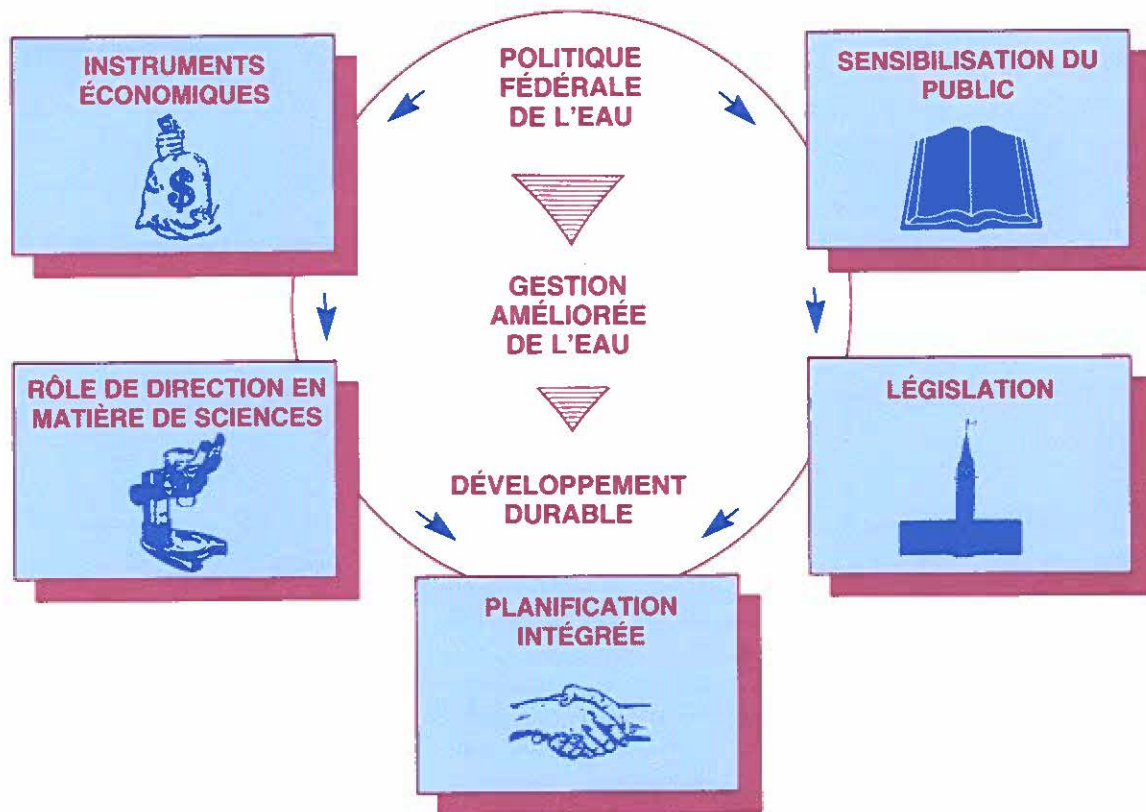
INSTRUMENTS ÉCONOMIQUES

$

POLITIQUE FÉDÉRALE DE L'EAU

SENSIBILISATION DU PUBLIC

GESTION AMÉLIORÉE DE L'EAU

RÔLE DE DIRECTION EN MATIÈRE DE SCIENCES

LÉGISLATION

DÉVELOPPEMENT DURABLE

PLANIFICATION INTÉGRÉE